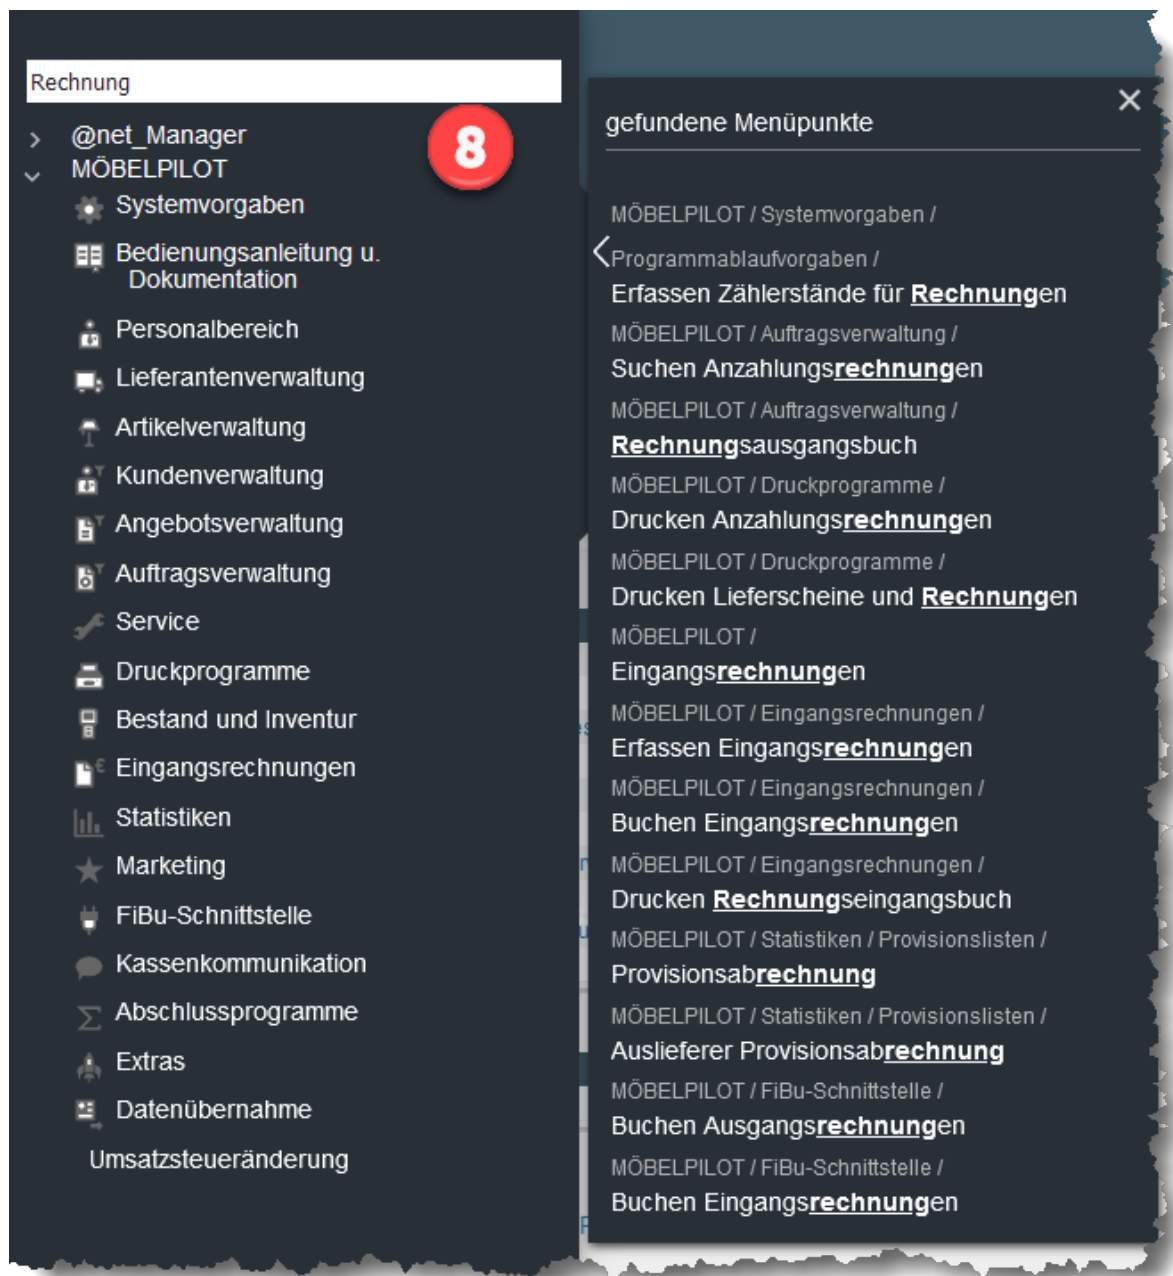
Rechnung

@net_Manager
MÖBELPILOT
Systemvorgaben
Bedienungsanleitung u. Dokumentation
Personalbereich
Lieferantenverwaltung
Artikelverwaltung
Kundenverwaltung
Angebotsverwaltung
Auftragsverwaltung
Service
Druckprogramme
Bestand und Inventur
Eingangsrechnungen
Statistiken
Marketing
FiBu-Schnittstelle
Kassenkommunikation
Abschlussprogramme
Extras
Datenübernahme
Umsatzsteueränderung

8

gefundene Menüpunkte

MÖBELPILOT / Systemvorgaben / Programmablaufvorgaben /
Erfassen Zählerstände für Rechnungen
MÖBELPILOT / Auftragsverwaltung /
Suchen Anzahlungsrechnungen
MÖBELPILOT / Auftragsverwaltung /
Rechnungsausgangsbuch
MÖBELPILOT / Druckprogramme /
Drucken Anzahlungsrechnungen
MÖBELPILOT / Druckprogramme /
Drucken Lieferscheine und Rechnungen
MÖBELPILOT /
Eingangsrechnungen
MÖBELPILOT / Eingangsrechnungen /
Erfassen Eingangsrechnungen
MÖBELPILOT / Eingangsrechnungen /
Buchen Eingangsrechnungen
MÖBELPILOT / Eingangsrechnungen /
Drucken Rechnungseingangsbuch
MÖBELPILOT / Statistiken / Provisionslisten /
Provisionsabrechnung
MÖBELPILOT / Statistiken / Provisionslisten /
Auslieferer Provisionsabrechnung
MÖBELPILOT / FiBu-Schnittstelle /
Buchen Ausgangsrechnungen
MÖBELPILOT / FiBu-Schnittstelle /
Buchen Eingangsrechnungen